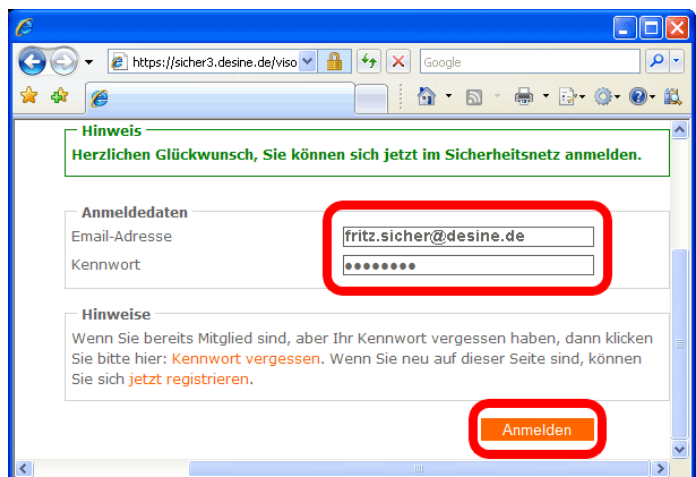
https://sicher3.desine.de/viso

Google

Hinweis

Herzlichen Glückwunsch, Sie können sich jetzt im Sicherheitsnetz anmelden.

Anmeldedaten

Email-Adresse fritz.sicher@desine.de

Kennwort ••••••••

Hinweise

Wenn Sie bereits Mitglied sind, aber Ihr Kennwort vergessen haben, dann klicken Sie bitte hier: Kennwort vergessen. Wenn Sie neu auf dieser Seite sind, können Sie sich jetzt registrieren.

Anmelden